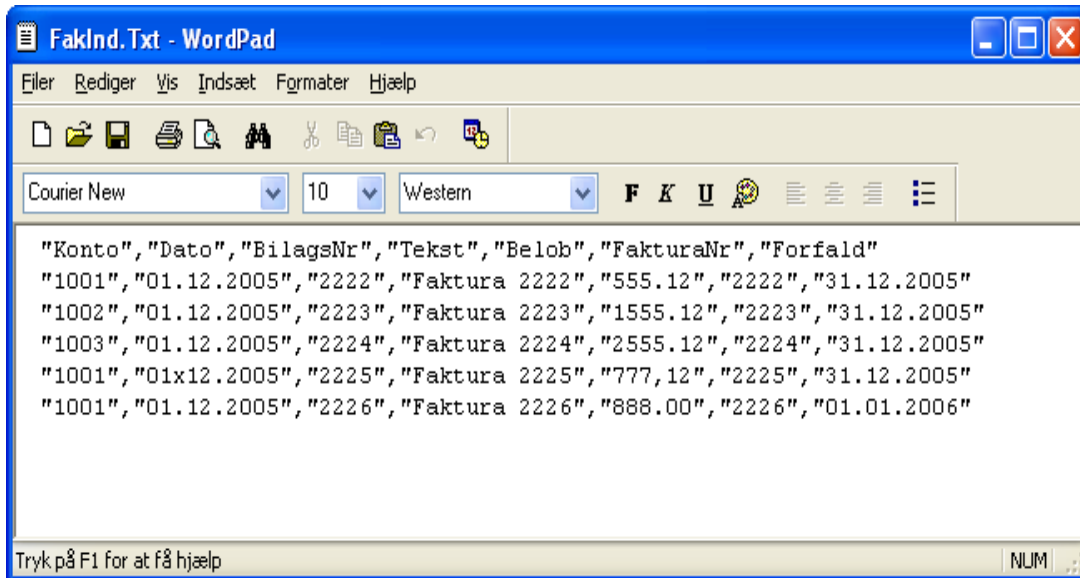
FakInd.Txt - WordPad

Filer Rediger Vis Indsæt Formater Hjælp

Courier New 10 Western F K U

"Konto","Dato","BilagsNr","Tekst","Belob","FakturaNr","Forfald"
"1001","01.12.2005","2222","Faktura 2222","555.12","2222","31.12.2005"
"1002","01.12.2005","2223","Faktura 2223","1555.12","2223","31.12.2005"
"1003","01.12.2005","2224","Faktura 2224","2555.12","2224","31.12.2005"
"1001","01x12.2005","2225","Faktura 2225","777,12","2225","31.12.2005"
"1001","01.12.2005","2226","Faktura 2226","888.00","2226","01.01.2006"

Tryk på F1 for at få hjælp
NUM